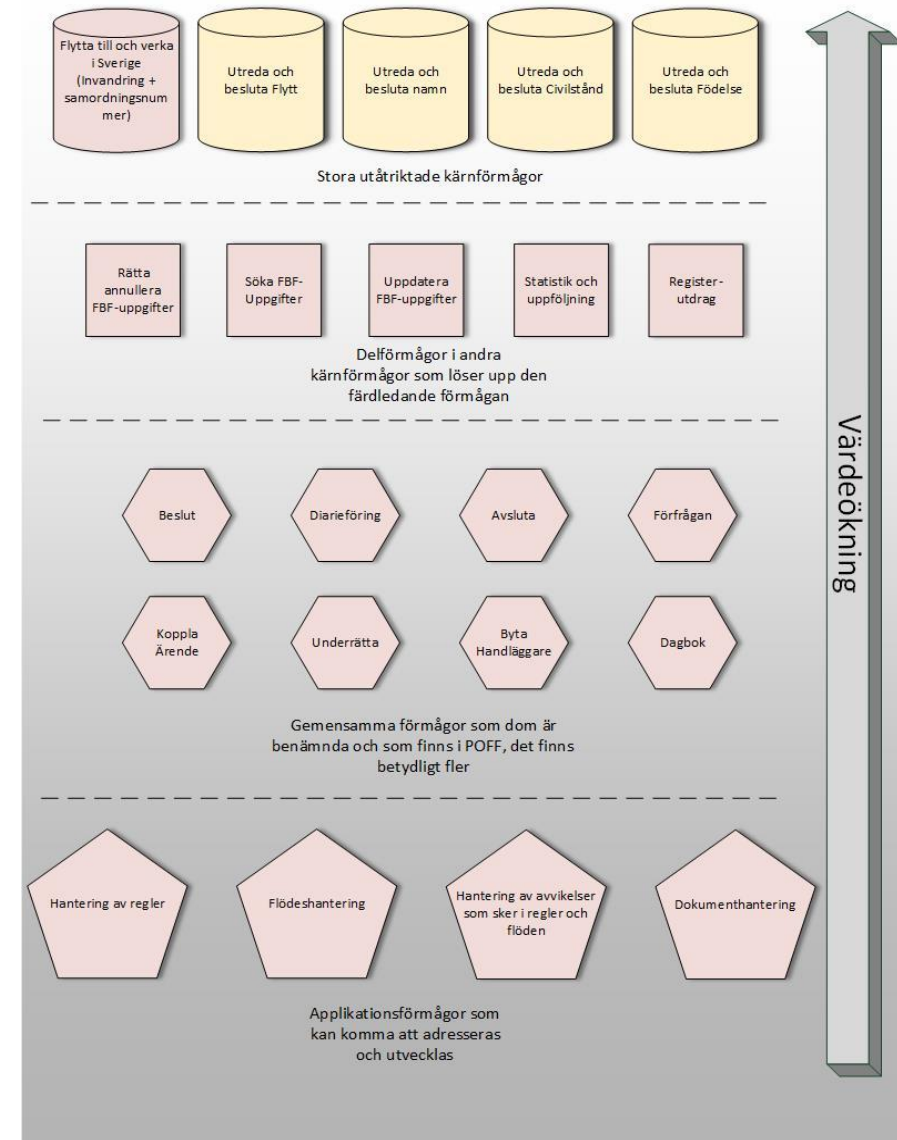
Flytta till och verka i Sverige (Invandring + samordningsnummer)

Utreda och besluta Flytt

Utreda och besluta namn

Utreda och besluta Civilstånd

Utreda och besluta Födelse

Stora utåtriktade kärnförmågor

Rätta annullera FBF-uppgifter

Söka FBF-Uppgifter

Uppdatera FBF-uppgifter

Statistik och uppföljning

Register-utdrag

Delförmågor i andra kärnförmågor som löser upp den färdledande förmågan

Beslut

Diarieföring

Avsluta

Förfrågan

Koppla Ärende

Underrätta

Byta Handläggare

Dagbok

Gemensamma förmågor som dom är benämnda och som finns i POFF, det finns betydligt fler

Hantering av regler

Flödeshantering

Hantering av avvikelser som sker i regler och flöden

Dokumenthantering

Applikationsförmågor som kan komma att adresseras och utvecklas

Värdeökning